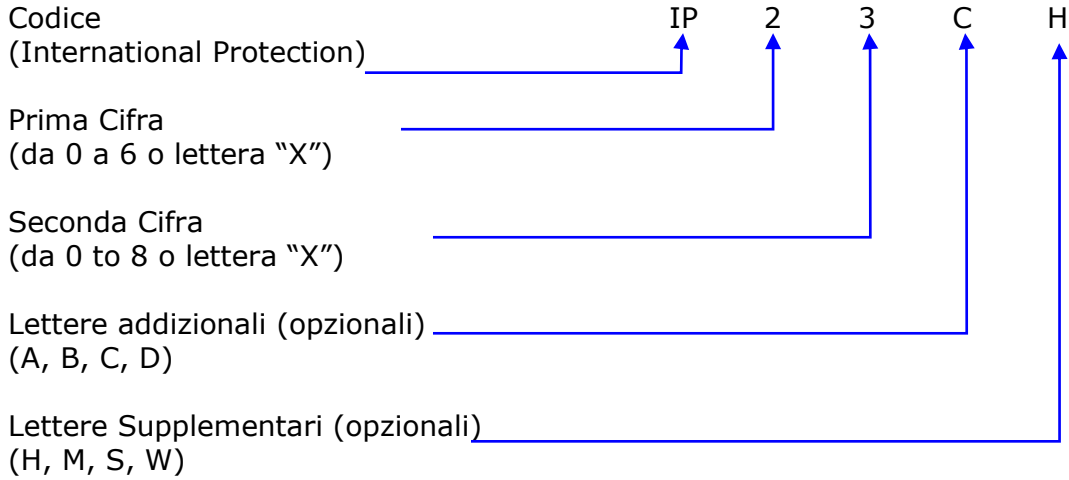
Codice
(International Protection)

IP 2 3 C H

Prima Cifra
(da 0 a 6 o lettera “X”)

Seconda Cifra
(da 0 to 8 o lettera “X”)

Lettere addizionali (opzionali)
(A, B, C, D)

Lettere Supplementari (opzionali)
(H, M, S, W)